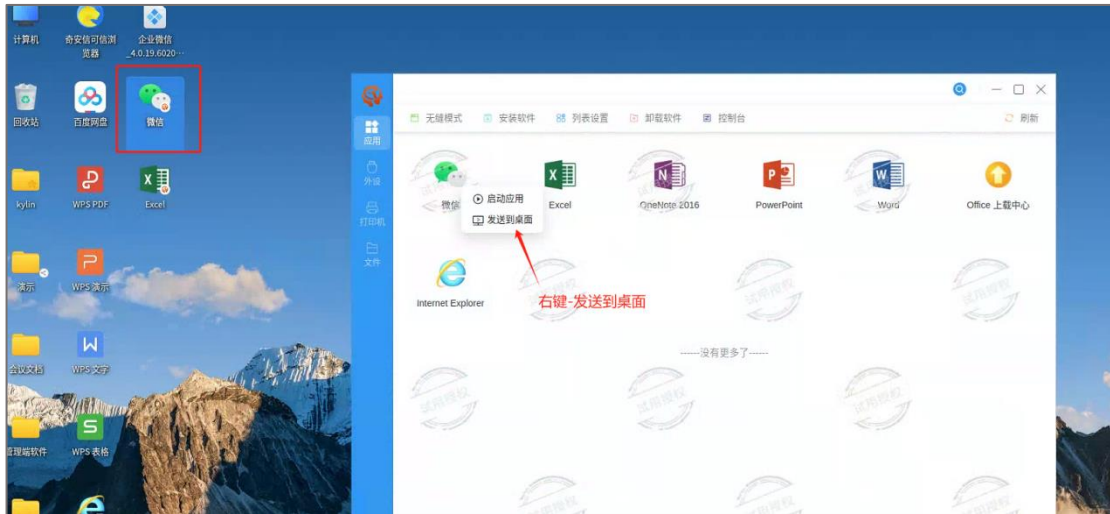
计算机
奇安信可信浏览器
企业微信_4.0.19.6020...
回收站
百度网盘
微信
kylin
WPS PDF
Excel
演示
WPS 演示
会议文档
WPS 文字
理端软件
WPS 表格

无缝模式
安装软件
列表设置
卸载软件
控制台
刷新
应用
外设
打印机
文件

微信
启动应用
发送到桌面
Excel
OneNote 2016
PowerPoint
Word
Office 上载中心
Internet Explorer
右键-发送到桌面
------没有更多了------
试用授权